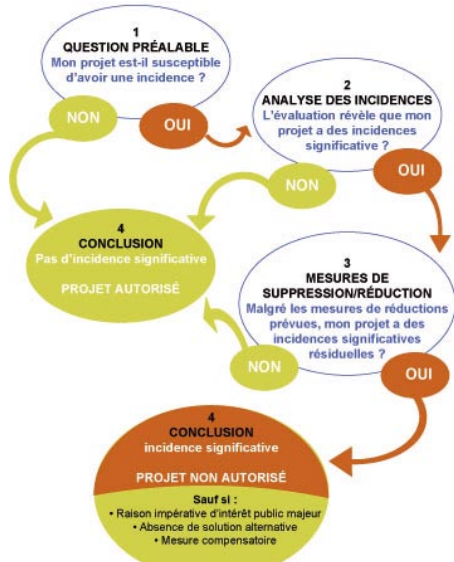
1
QUESTION PRÉALABLE
Mon projet est-il susceptible d'avoir une incidence ?

NON

OUI

2
ANALYSE DES INCIDENCES
L'évaluation révèle que mon projet a des incidences significative ?

NON

OUI

4
CONCLUSION
Pas d'incidence significative

PROJET AUTORISÉ

3
MESURES DE SUPPRESSION/RÉDUCTION
Malgré les mesures de réductions prévues, mon projet a des incidences significatives résiduelles ?

NON

OUI

4
CONCLUSION
incidence significative

PROJET NON AUTORISÉ

Sauf si :
• Raison impérative d'intérêt public majeur
• Absence de solution alternative
• Mesure compensatoire